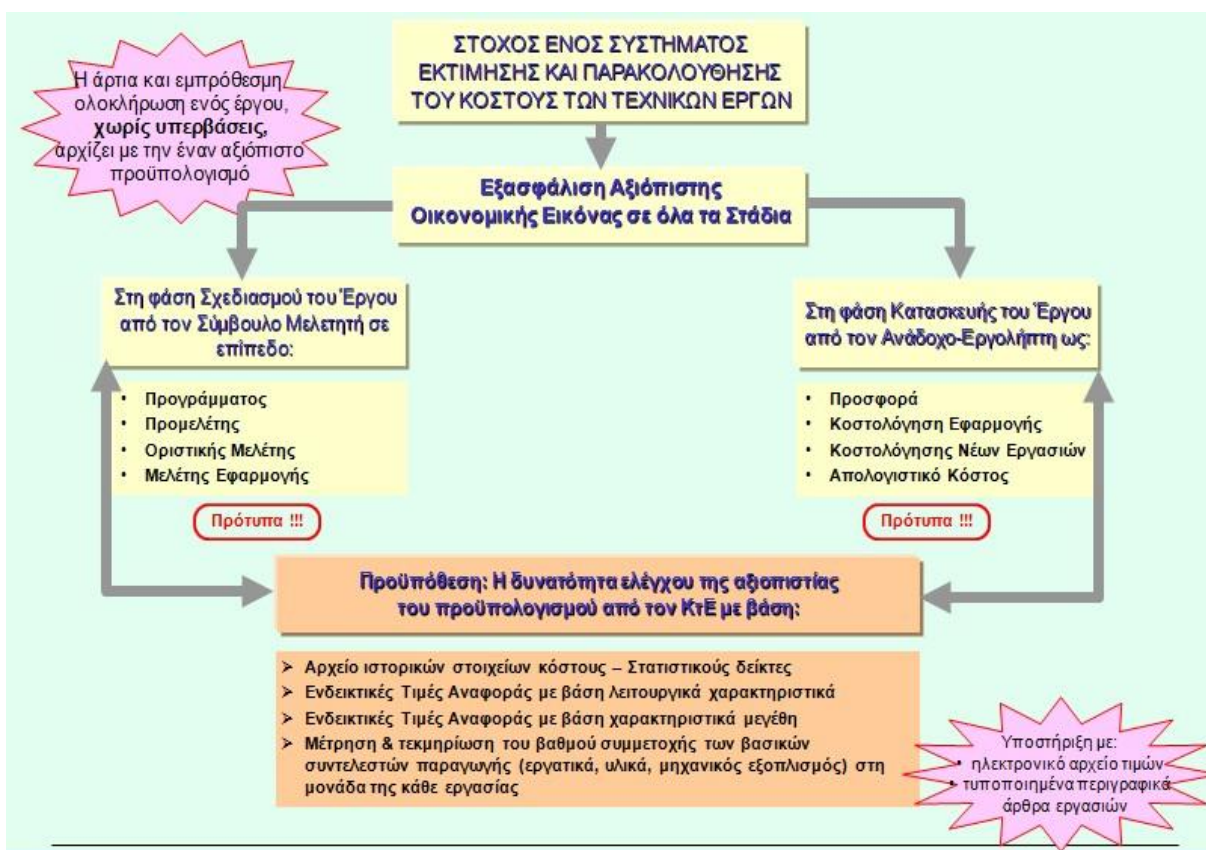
ΣΤΟΧΟΣ ΕΝΟΣ ΣΥΣΤΗΜΑΤΟΣ ΕΚΤΙΜΗΣΗΣ ΚΑΙ ΠΑΡΑΚΟΛΟΥΘΗΣΗΣ ΤΟΥ ΚΟΣΤΟΥΣ ΤΩΝ ΤΕΧΝΙΚΩΝ ΕΡΓΩΝ

Η άρτια και εμπρόθεσμη ολοκλήρωση ενός έργου, χωρίς υπερβάσεις, αρχίζει με την έναν αξιόπιστο προϋπολογισμό

Εξασφάλιση Αξιόπιστης Οικονομικής Εικόνας σε όλα τα Στάδια

Στη φάση Σχεδιασμού του Έργου από τον Σύμβουλο Μελετητή σε επίπεδο:

• Προγράμματος
• Προμελέτης
• Οριστικής Μελέτης
• Μελέτης Εφαρμογής

Πρότυπα !!!

Στη φάση Κατασκευής του Έργου από τον Ανάδοχο-Εργολήπτη ως:

• Προσφορά
• Κοστολόγηση Εφαρμογής
• Κοστολόγησης Νέων Εργασιών
• Απολογιστικό Κόστος

Πρότυπα !!!

Προϋπόθεση: Η δυνατότητα ελέγχου της αξιοπιστίας του προϋπολογισμού από τον ΚτΕ με βάση:

➢ Αρχείο ιστορικών στοιχείων κόστους – Στατιστικούς δείκτες
➢ Ενδεικτικές Τιμές Αναφοράς με βάση λειτουργικά χαρακτηριστικά
➢ Ενδεικτικές Τιμές Αναφοράς με βάση χαρακτηριστικά μεγέθη
➢ Μέτρηση & τεκμηρίωση του βαθμού συμμετοχής των βασικών συντελεστών παραγωγής (εργατικά, υλικά, μηχανικός εξοπλισμός) στη μονάδα της κάθε εργασίας

Υποστήριξη με:
• ηλεκτρονικό αρχείο τιμών
• τυποποιημένα περιγραφικά άρθρα εργασιών